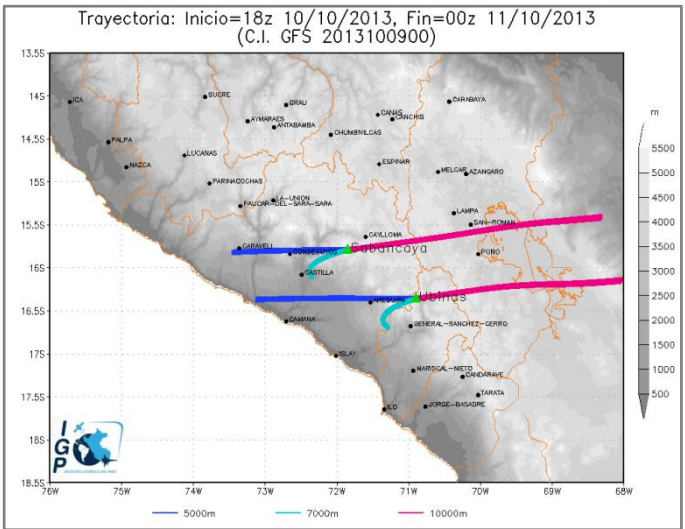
Trayectoria: Inicio=18z 10/10/2013, Fin=00z 11/10/2013
(C.I. GFS 2013100900)

13.5S
14S
14.5S
15S
15.5S
16S
16.5S
17S
17.5S
18S
18.5S

ICA
SUCRE
GRAU
AYMARAES
ANTABAMBA
CANAS
CANCHIS
CARABAYA
PALPA
CHUMBIVILCAS
LUCANAS
NAZCA
ESPINAR
MELGAR
AZANGARO
PARINACOCHAS
LA-UNION
PAUCAR-DEL-SARA-SARA
LAMPA
SAN-ROMAN
CAYLLOMA
CARAVELI
CONDESUYOS
Sabancaya
PUNO
CASTILLA
AREQUIPA
Ubinas
CAMANA
GENERAL-SANCHEZ-CERRO
ISLAY
MARISCAL-NIETO
CANDARAVE
TARATA
ILO
JORGE-BASADRE

m
5500
5000
4500
4000
3500
3000
2500
2000
1500
1000
500

IGP

76W 75W 74W 73W 72W 71W 70W 69W 68W

5000m 7000m 10000m